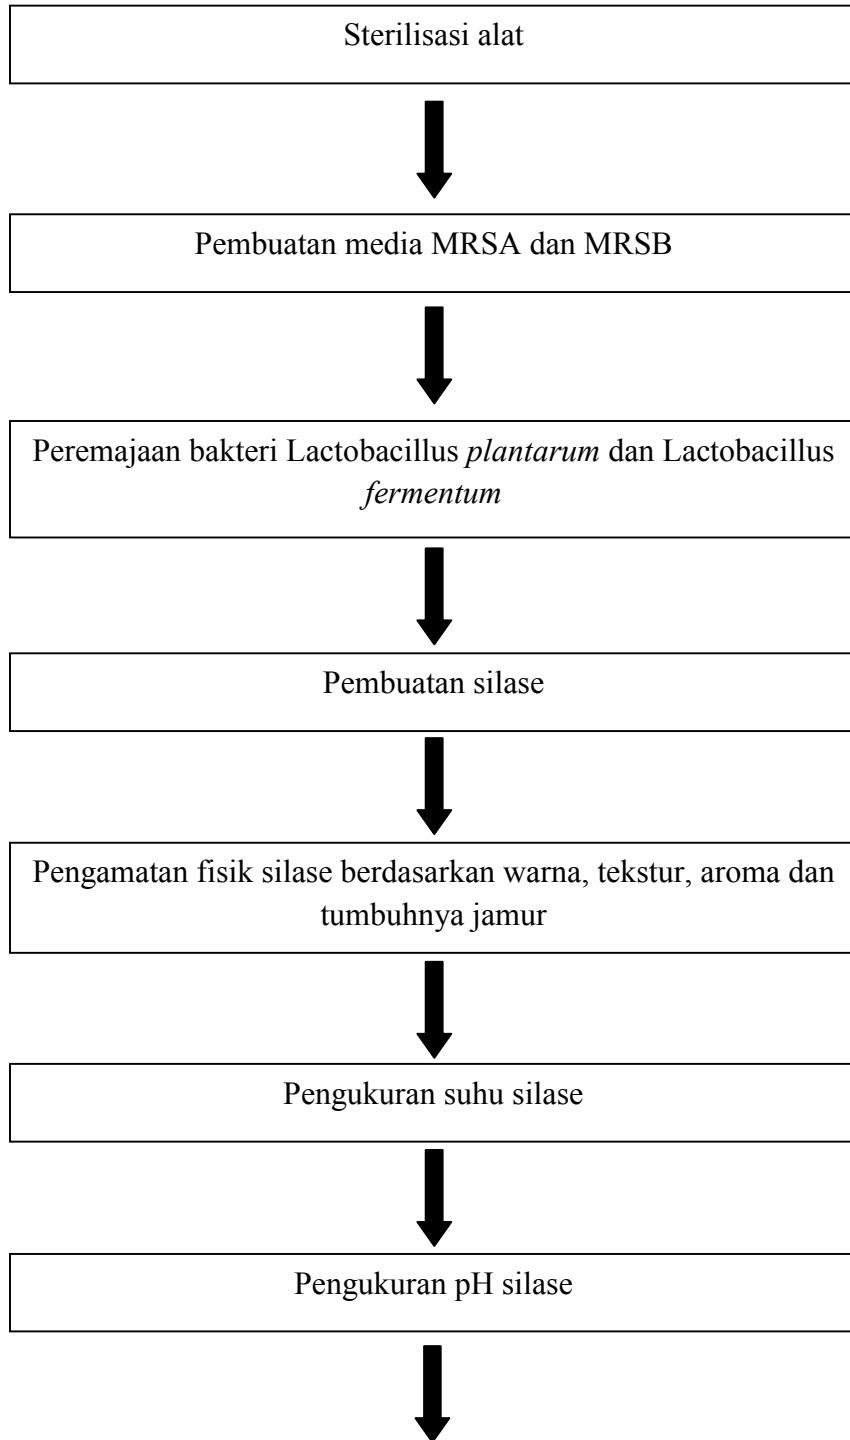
Sterilisasi alat

Pembuatan media MRSA dan MRSB

Peremajaan bakteri Lactobacillus *plantarum* dan Lactobacillus *fermentum*

Pembuatan silase

Pengamatan fisik silase berdasarkan warna, tekstur, aroma dan tumbuhnya jamur

Pengukuran suhu silase

Pengukuran pH silase